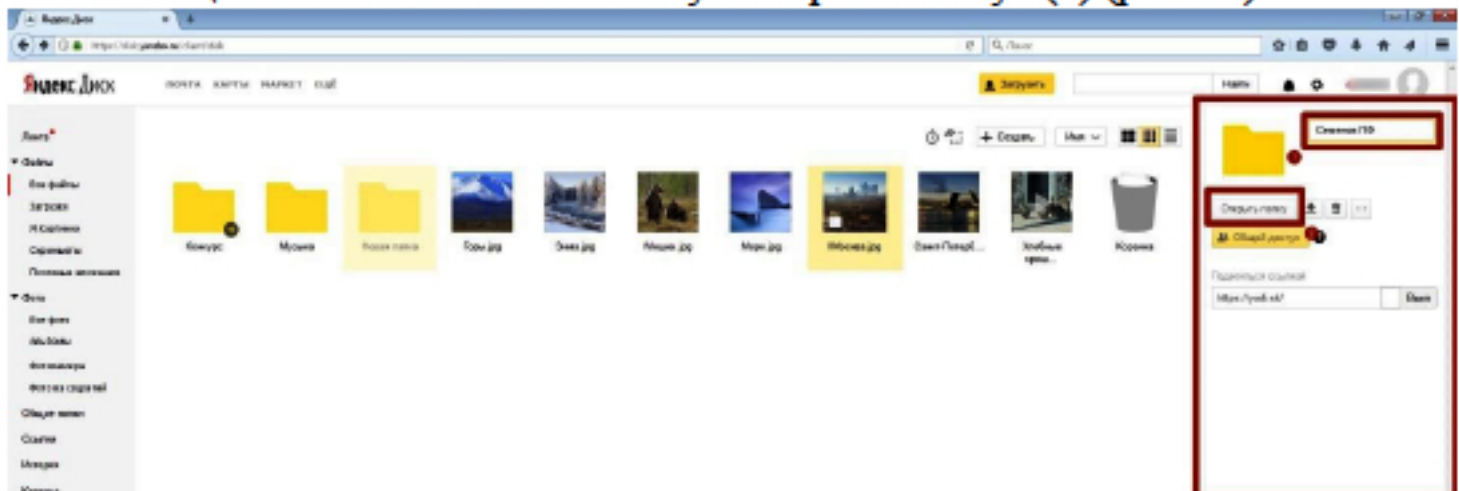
Яндекс.Диск

https://disk.yandex.ru/client/disk

Q Поиск

Яндекс Диск

ПОЧТА КАРТЫ МАРКЕТ ЕЩЁ

Загрузить

Найти

Лента

Файлы

Все файлы

Загрузки

Я.Картинки

Скриншоты

Почтовые вложения

Фото

Все фото

Альбомы

Фотокамеры

Фото из соцсетей

Общие папки

Ссылки

История

Создать

Имя

Конкурс

Музыка

Новая папка

Горы.jpg

Зима.jpg

Мишки.jpg

Море.jpg

Москва.jpg

Санкт-Петербург...

Хлебные крош...

Корзина

Снимки ПО

Открыть папку

Общий доступ

Поделиться ссылкой

https://yadi.sk/

Ввод